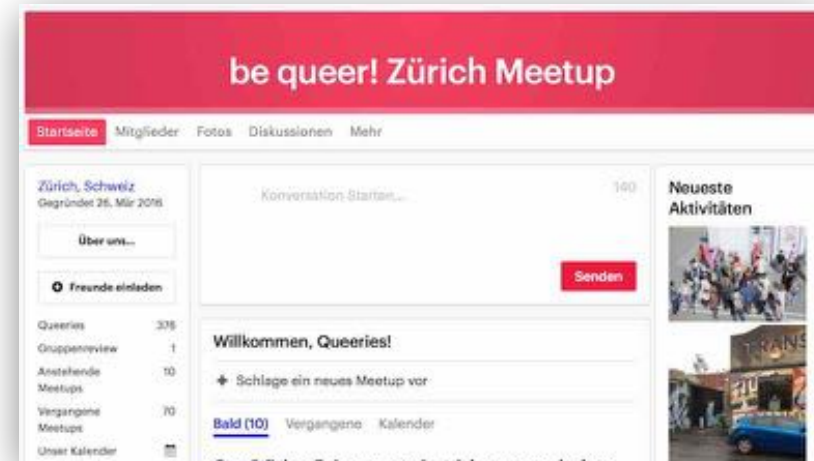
be queer! Zürich Meetup

Startseite Mitglieder Fotos Diskussionen Mehr

Zürich, Schweiz
Gegründet 26. Mär 2016

Über uns...

Freunde einladen

| Queeries | 376 |
|---|---|
| Gruppenreview | 1 |
| Anstehende Meetups | 10 |
| Vergangene Meetups | 70 |
| Unser Kalender | |

Konversation Starten... 140

Senden

Willkommen, Queeries!

+ Schlage ein neues Meetup vor

Bald (10) Vergangene Kalender

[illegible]

Neueste Aktivitäten

TRANS